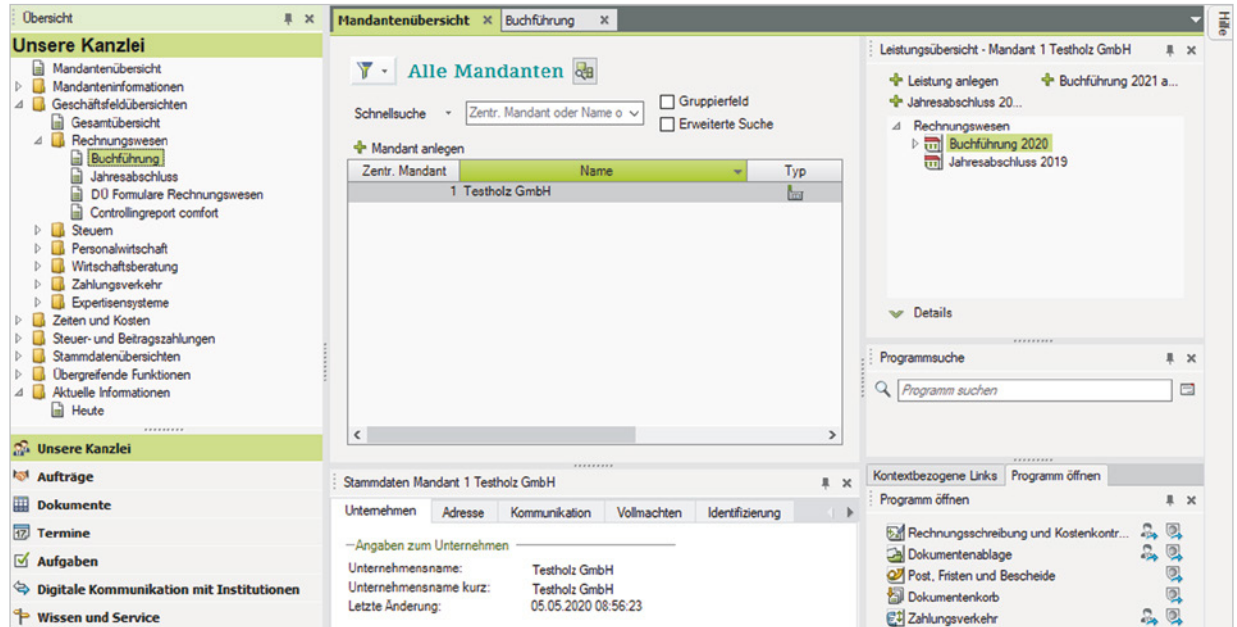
Übersicht

Unsere Kanzlei

Mandantenübersicht
Mandanteninformationen
Geschäftsfeldübersichten
Gesamtübersicht
Rechnungswesen
Buchführung
Jahresabschluss
DÜ Formulare Rechnungswesen
Controllingreport comfort
Steuern
Personalwirtschaft
Wirtschaftsberatung
Zahlungsverkehr
Expertisensysteme
Zeiten und Kosten
Steuer- und Beitragszahlungen
Stammdatenübersichten
Übergreifende Funktionen
Aktuelle Informationen
Heute

Unsere Kanzlei
Aufträge
Dokumente
Termine
Aufgaben
Digitale Kommunikation mit Institutionen
Wissen und Service

Mandantenübersicht
Buchführung

Alle Mandanten

Schnellsuche
Zentr. Mandant oder Name o
Gruppierfeld
Erweiterte Suche
Mandant anlegen

| Zentr. Mandant | Name | Typ |
|---|---|---|
| 1 | Testholz GmbH | |

Stammdaten Mandant 1 Testholz GmbH

Unternehmen
Adresse
Kommunikation
Vollmachten
Identifizierung

Angaben zum Unternehmen
Unternehmensname: Testholz GmbH
Unternehmensname kurz: Testholz GmbH
Letzte Änderung: 05.05.2020 08:56:23

Leistungsübersicht - Mandant 1 Testholz GmbH
Leistung anlegen
Buchführung 2021 a...
Jahresabschluss 20...
Rechnungswesen
Buchführung 2020
Jahresabschluss 2019
Details

Programmsuche
Programm suchen

Kontextbezogene Links
Programm öffnen
Programm öffnen
Rechnungsschreibung und Kostenkontr...
Dokumentenablage
Post, Fristen und Bescheide
Dokumentenkorb
Zahlungsverkehr

Hilfe